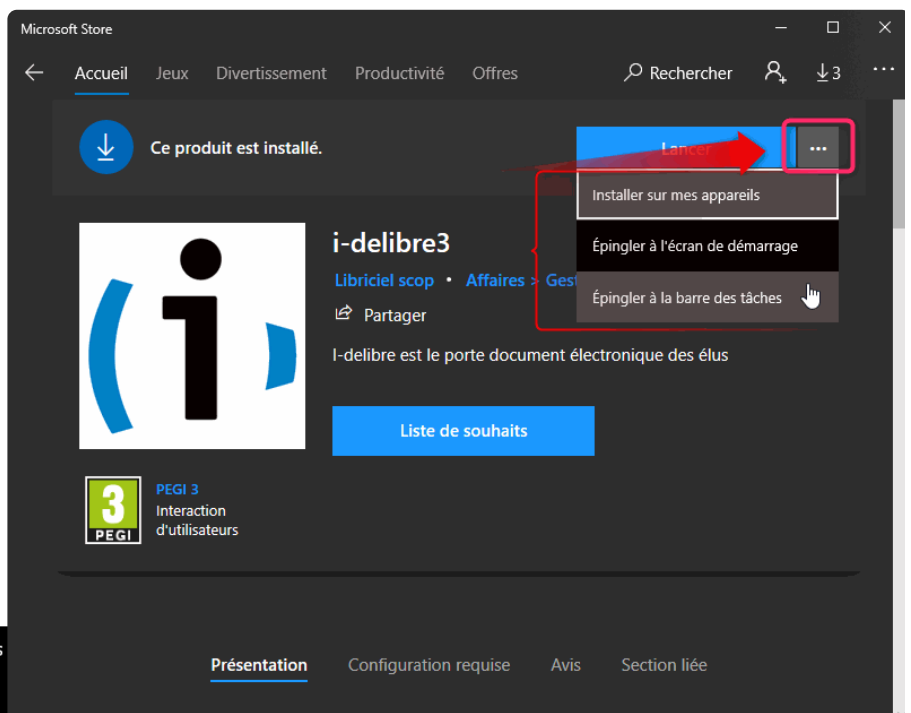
Microsoft Store

Accueil Jeux Divertissement Productivité Offres

Rechercher

3

...

Ce produit est installé.

Lancer

...

Installer sur mes appareils

Épingler à l'écran de démarrage

Épingler à la barre des tâches

i-delibre3

Libriciel scop • Affaires > Gest

Partager

I-delibre est le porte document électronique des élus

Liste de souhaits

3

PEGI

PEGI 3

Interaction d'utilisateurs

Présentation Configuration requise Avis Section liée